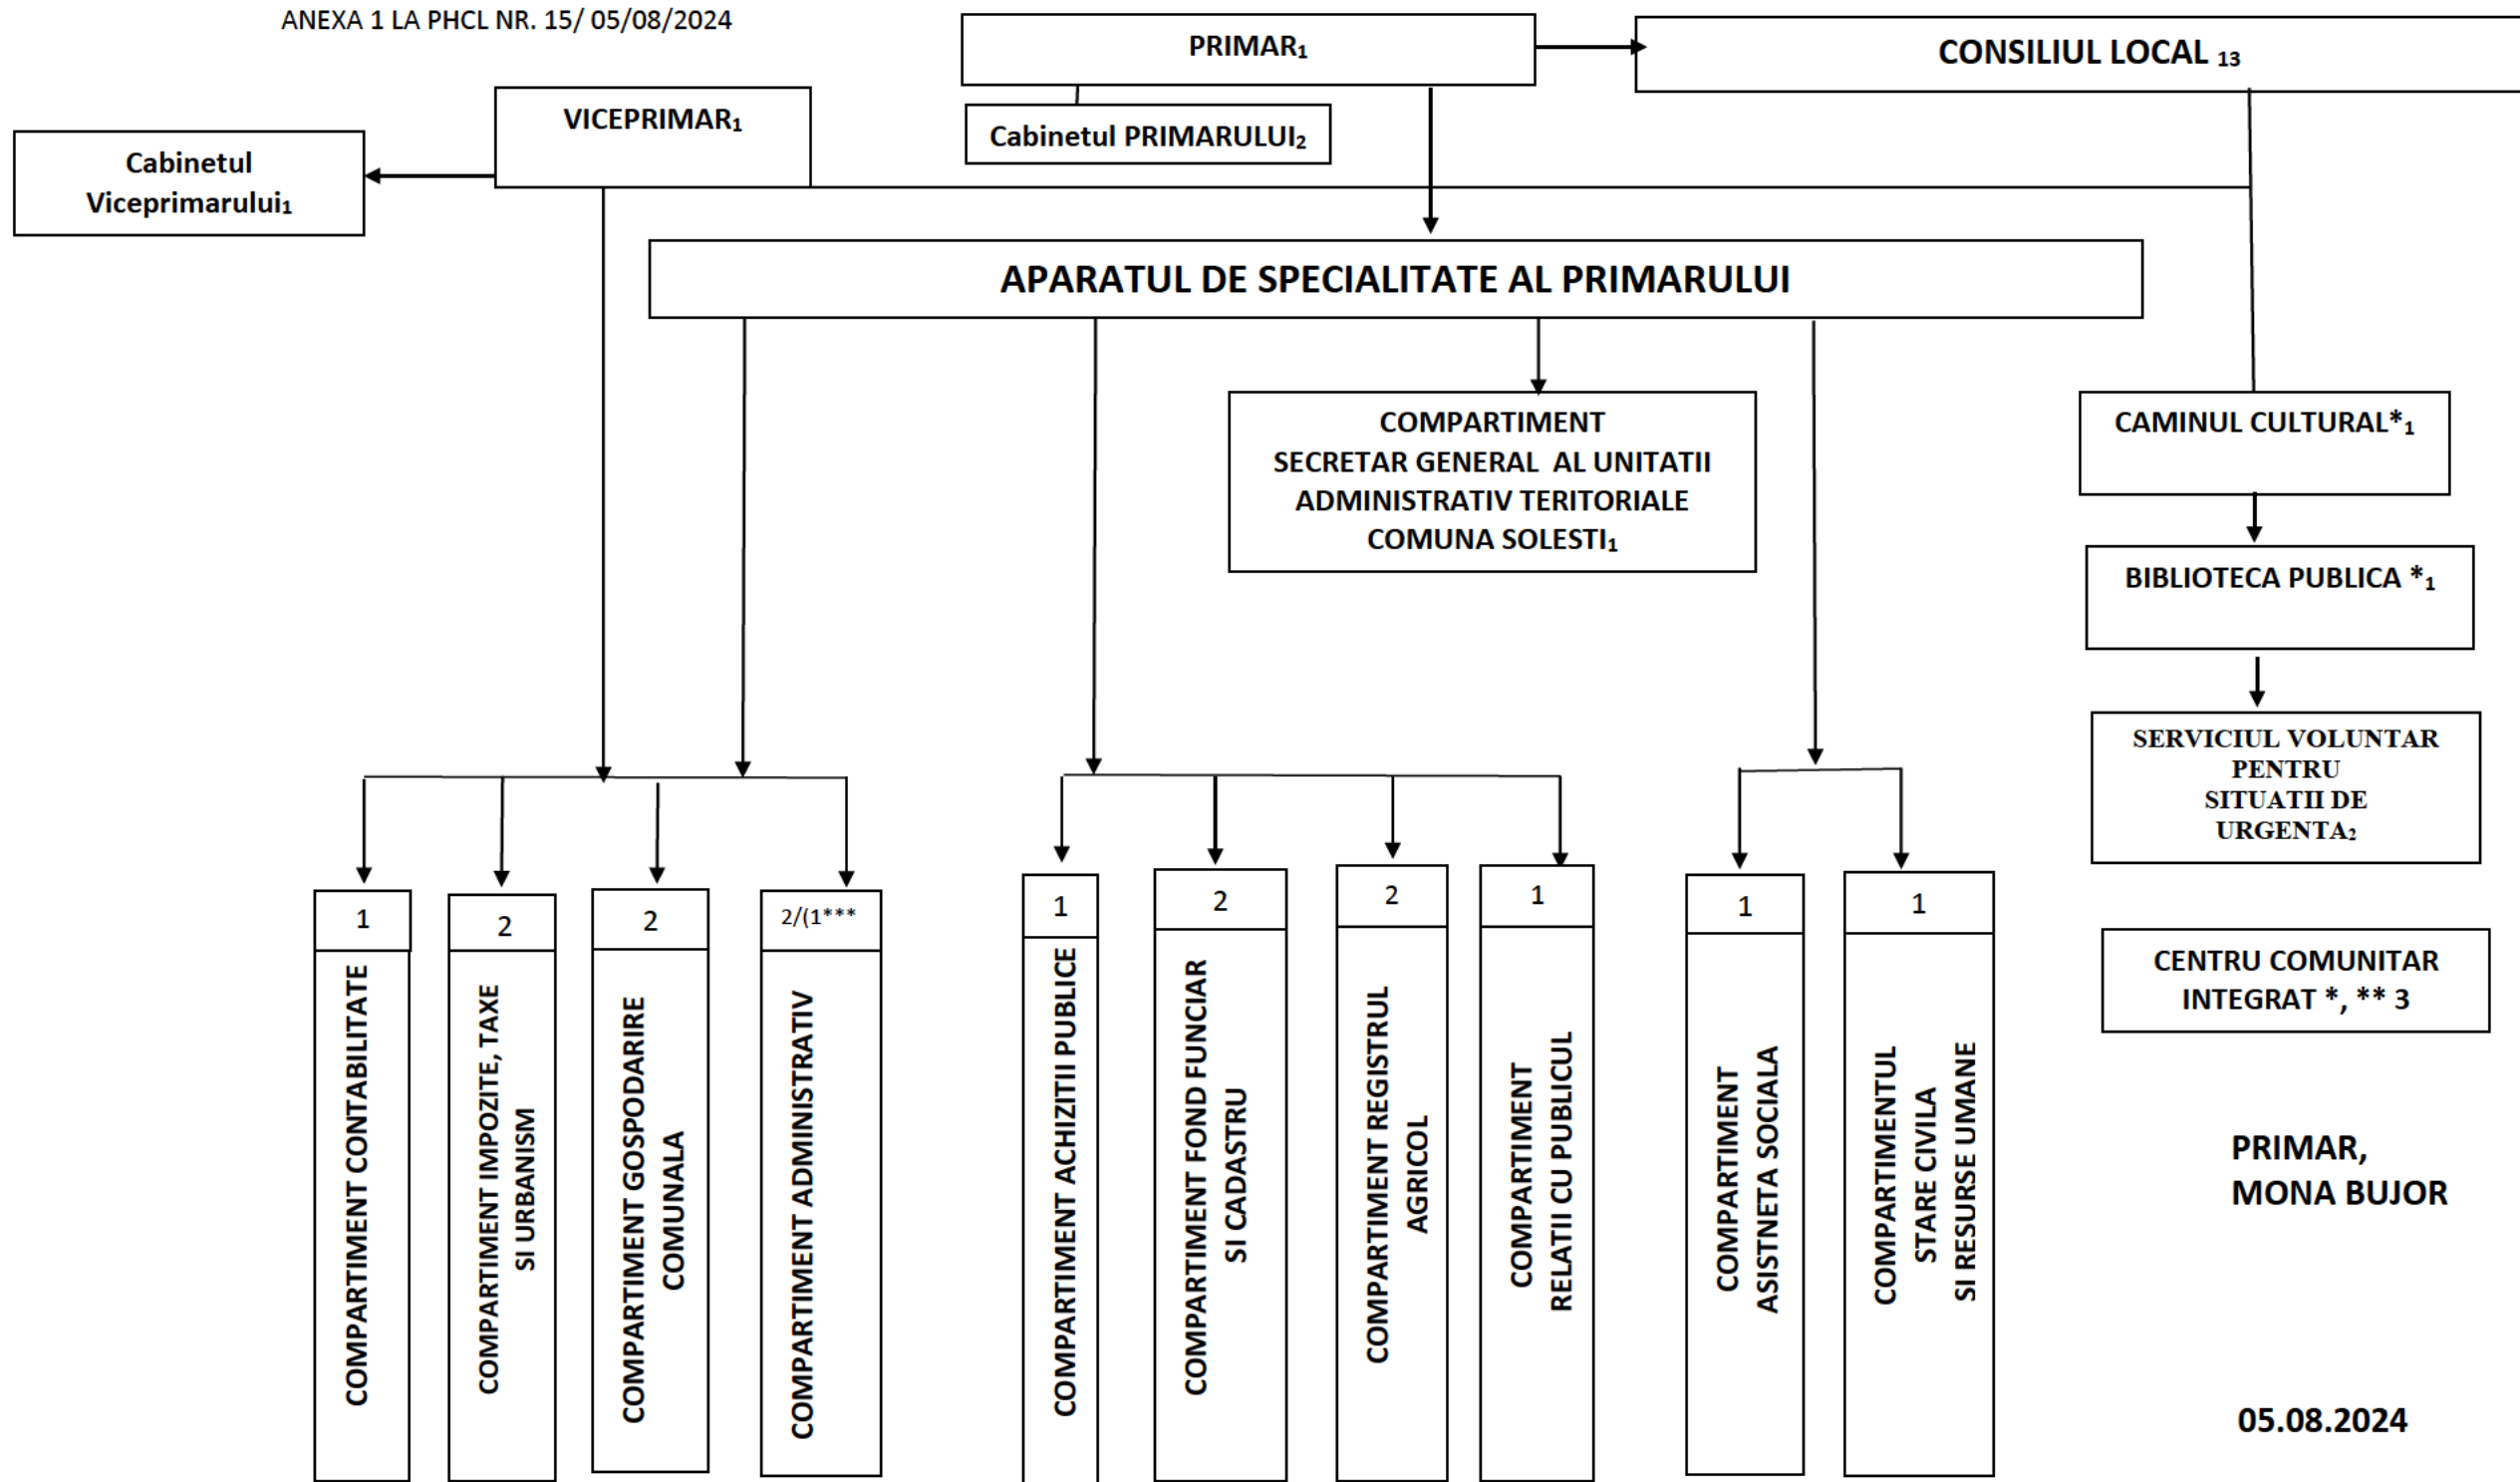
ANEXA 1 LA PHCL NR. 15/ 05/08/2024

PRIMAR$_1$

CONSILIUL LOCAL $_{13}$

VICEPRIMAR$_1$

Cabinetul PRIMARULUI$_2$

Cabinetul Viceprimarului$_1$

APARATUL DE SPECIALITATE AL PRIMARULUI

COMPARTIMENT SECRETAR GENERAL AL UNITATII ADMINISTRATIV TERITORIALE COMUNA SOLESTI$_1$

CAMINUL CULTURAL*$_1$

BIBLIOTECA PUBLICA *$_1$

SERVICIUL VOLUNTAR PENTRU SITUATII DE URGENTA$_2$

CENTRU COMUNITAR INTEGRAT *, ** 3

| 1 | 2 | 2 | 2/(1*** | 1 | 2 | 2 | 1 | 1 | 1 |
|---|---|---|---|---|---|---|---|---|---|
| COMPARTIMENT CONTABILITATE | COMPARTIMENT IMPOZITE, TAXE SI URBANISM | COMPARTIMENT GOSPODARIRE COMUNALA | COMPARTIMENT ADMINISTRATIV | COMPARTIMENT ACHIZITII PUBLICE | COMPARTIMENT FOND FUNCIAR SI CADASTRU | COMPARTIMENT REGISTRUL AGRICOL | COMPARTIMENT RELATII CU PUBLICUL | COMPARTIMENT ASISTNETA SOCIALA | COMPARTIMENTUL STARE CIVILA SI RESURSE UMANE |

PRIMAR,
MONA BUJOR

05.08.2024